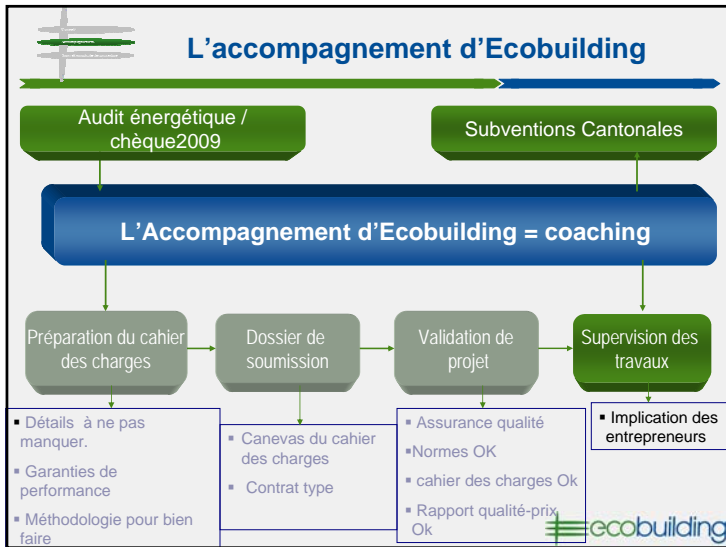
L’accompagnement d’Ecobuilding

Audit énergétique / chèque2009

Subventions Cantonales

L’Accompagnement d’Ecobuilding = coaching

Préparation du cahier des charges

Dossier de soumission

Validation de projet

Supervision des travaux

▪ Détails à ne pas manquer.
▪ Garanties de performance
▪ Méthodologie pour bien faire

▪ Canevas du cahier des charges
▪ Contrat type

▪ Assurance qualité
▪Normes OK
▪ cahier des charges Ok
▪ Rapport qualité-prix Ok

▪ Implication des entrepreneurs

ecobuilding